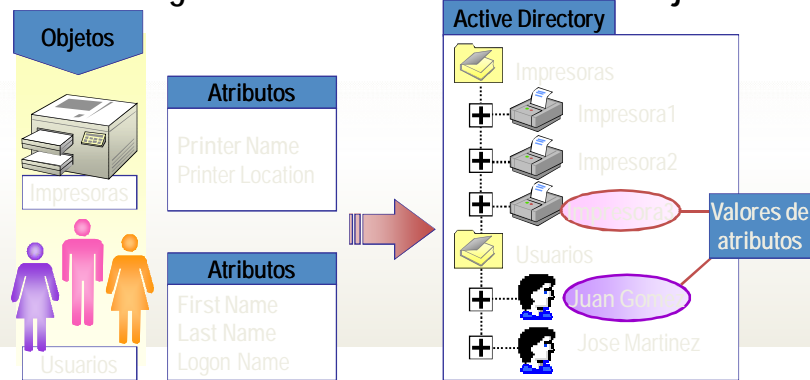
Objetos

Impresoras

Usuarios

Atributos

Printer Name
Printer Location

Atributos

First Name
Last Name
Logon Name

Active Directory

Impresoras

Impresora1

Impresora2

Impresora3

Usuarios

Juan Gomez

Jose Martinez

Valores de atributos